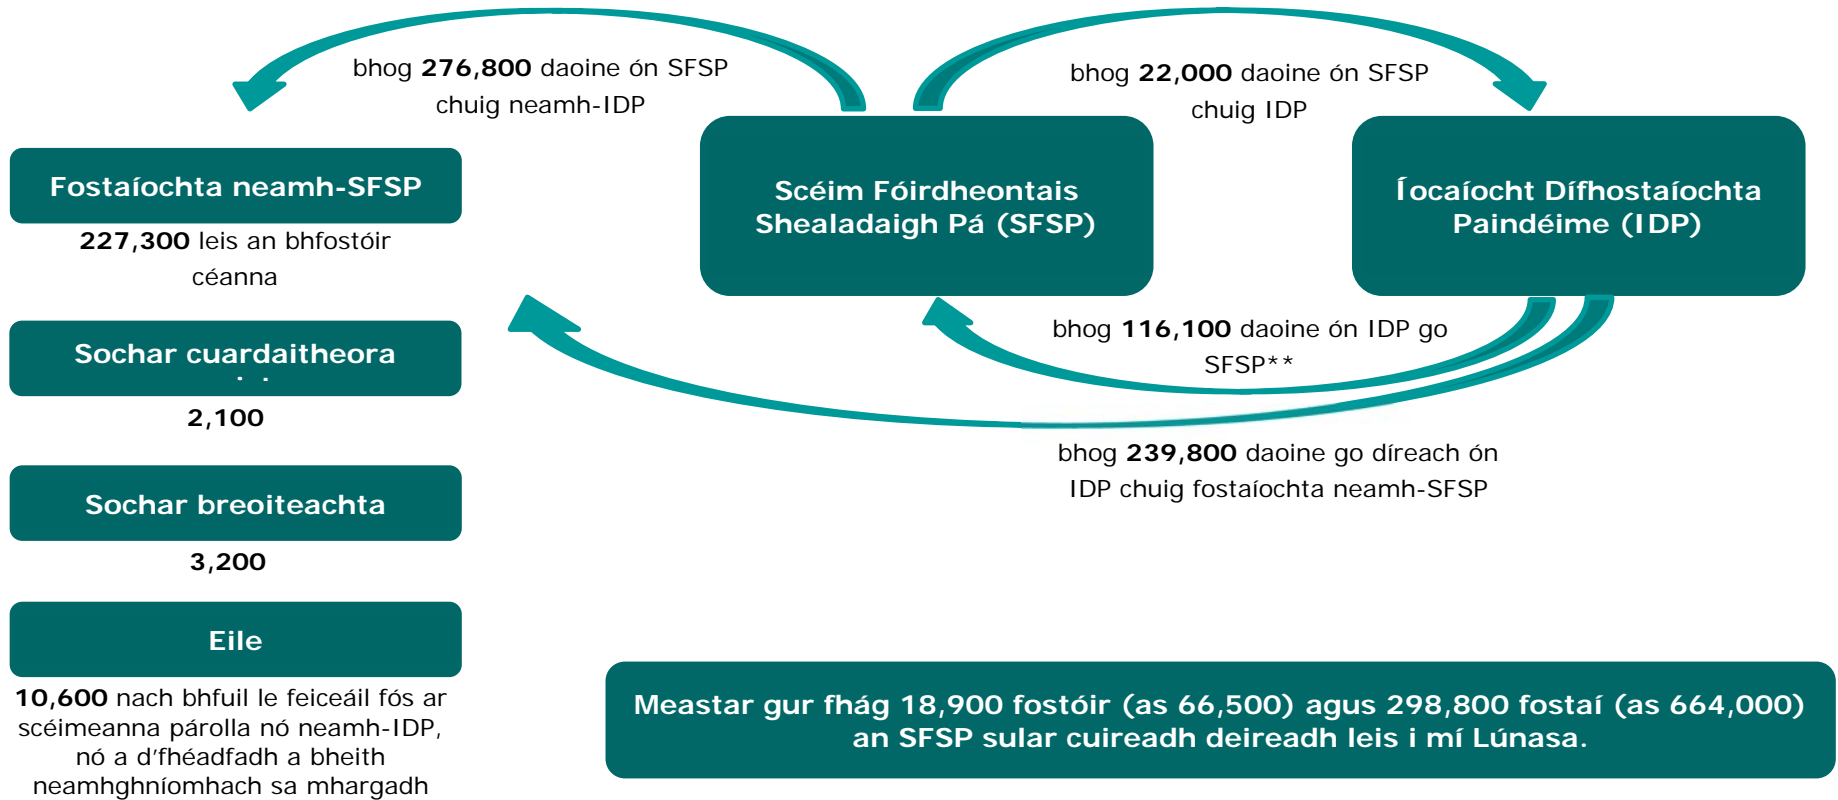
bhog **276,800** daoine ón SFSP chuig neamh-IDP

bhog **22,000** daoine ón SFSP chuig IDP

Fostaíochta neamh-SFSP

**227,300** leis an bhfostóir céanna

Scéim Fóirdheontais Shealadaigh Pá (SFSP)

Íocaíocht Dífhostaíochta Paindéime (IDP)

Sochar cuardaitheora

**2,100**

bhog **116,100** daoine ón IDP go SFSP**

bhog **239,800** daoine go díreach ón IDP chuig fostaíochta neamh-SFSP

Sochar breoiteachta

**3,200**

Eile

**10,600** nach bhfuil le feiceáil fós ar scéimeanna párolla nó neamh-IDP, nó a d'fhéadfadh a bheith neamhghníomhach sa mhargadh

Meastar gur fhág 18,900 fostóir (as 66,500) agus 298,800 fostaí (as 664,000) an SFSP sular cuireadh deireadh leis i mí Lúnasa.